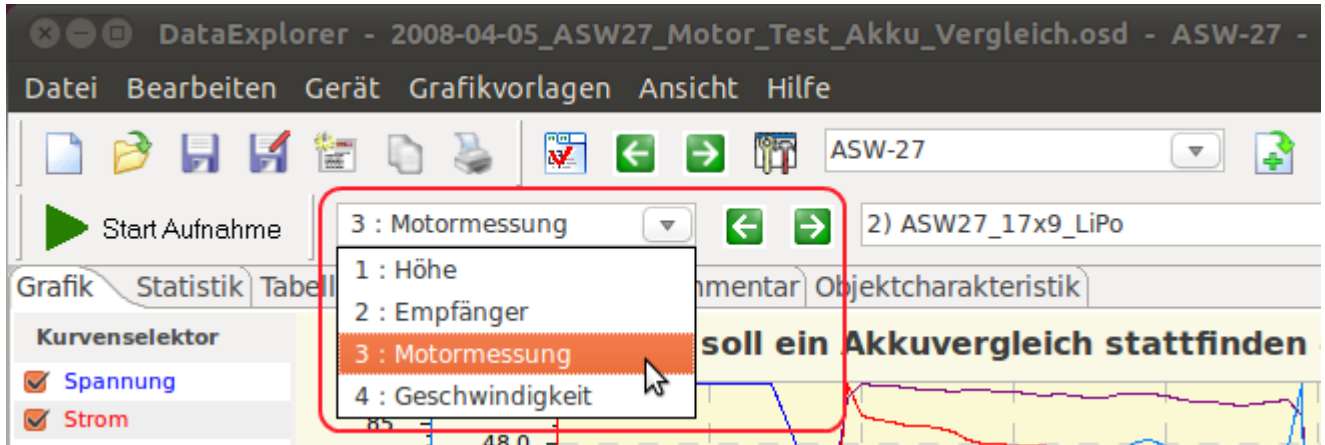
DataExplorer - 2008-04-05_ASW27_Motor_Test_Akku_Vergleich.osd - ASW-27 -

Datei Bearbeiten Gerät Grafikvorlagen Ansicht Hilfe

ASW-27

Start Aufnahme

3 : Motormessung

2) ASW27_17x9_LiPo

Grafik Statistik Tabell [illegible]mmentar Objektcharakteristik

1 : Höhe
2 : Empfänger
3 : Motormessung
4 : Geschwindigkeit

Kurvenselektor

Spannung

Strom

soll ein Akkuvergleich stattfinden

85

48.0